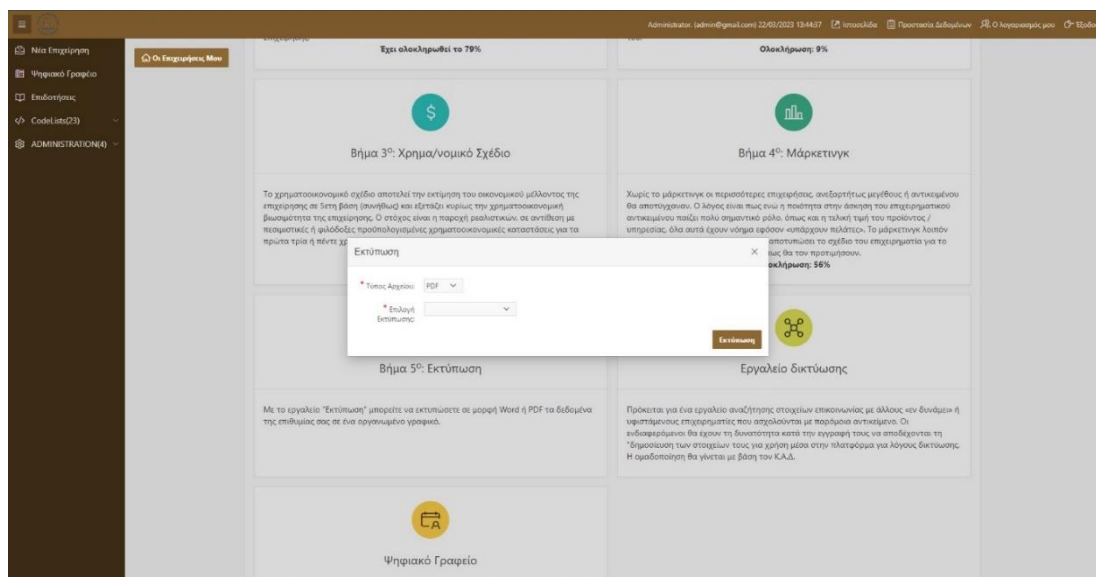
Administrator. (admin@gmail.com) 22/03/2023 13:44:37 Ιστοσελίδα Προστασία Δεδομένων Ο λογαριασμός μου Έξοδο

Νέα Επιχείρηση
Ψηφιακό Γραφείο
Επιδοτήσεις
CodeLists(23)
ADMINISTRATION(4)

Οι Επιχειρήσεις Μου

Έχει ολοκληρωθεί το 79%

Ολοκλήρωση: 9%

Βήμα 3ο: Χρημα/νομικό Σχέδιο

Το χρηματοοικονομικό σχέδιο αποτελεί την εκτίμηση του οικονομικού μέλλοντος της επιχείρησης σε 5ετη βάση (συνήθως) και εξετάζει κυρίως την χρηματοοικονομική βιωσιμότητα της επιχείρησης. Ο στόχος είναι η παροχή ρεαλιστικών, σε αντίθεση με πεσιμιστικές ή φιλόδοξες προϋπολογισμένες χρηματοοικονομικές καταστάσεις για τα πρώτα τρία ή πέντε χρ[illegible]

Βήμα 4ο: Μάρκετινγκ

Χωρίς το μάρκετινγκ οι περισσότερες επιχειρήσεις, ανεξαρτήτως μεγέθους ή αντικειμένου θα αποτύγχαναν. Ο λόγος είναι πως ενώ η ποιότητα στην άσκηση του επιχειρηματικού αντικειμένου παίζει πολύ σημαντικό ρόλο, όπως και η τελική τιμή του προϊόντος / υπηρεσίας, όλα αυτά έχουν νόημα εφόσον «υπάρχουν πελάτες». Το μάρκετινγκ λοιπόν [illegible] αποτυπώσει το σχέδιο του επιχειρηματία για το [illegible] ώς θα τον προτιμήσουν.
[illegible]οκλήρωση: 56%

Εκτύπωση ×

* Τύπος Αρχείου: PDF
* Επιλογή Εκτύπωσης:

Εκτύπωση

Βήμα 5ο: Εκτύπωση

Με το εργαλείο "Εκτύπωση" μπορείτε να εκτυπώσετε σε μορφή Word ή PDF τα δεδομένα της επιθυμίας σας σε ένα οργανωμένο γραφικό.

Εργαλείο δικτύωσης

Πρόκειται για ένα εργαλείο αναζήτησης στοιχείων επικοινωνίας με άλλους «εν δυνάμει» ή υφιστάμενους επιχειρηματίες που ασχολούνται με παρόμοια αντικείμενα. Οι ενδιαφερόμενοι θα έχουν τη δυνατότητα κατά την εγγραφή τους να αποδέχονται τη "δημοσίευση των στοιχείων τους για χρήση μέσα στην πλατφόρμα για λόγους δικτύωσης. Η ομαδοποίηση θα γίνεται με βάση τον Κ.Α.Δ.

Ψηφιακό Γραφείο